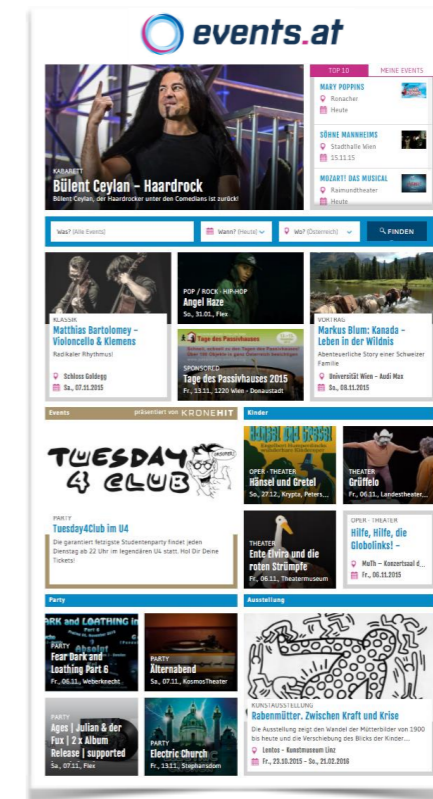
events.at

KABARETT
Bülent Ceylan – Haardrock
Bülent Ceylan, der Haardrocker unter den Comedians ist zurück!

TOP 10 | MEINE EVENTS

MARY POPPINS
Ronacher
Heute

SÖHNE MANNHEIMS
Stadthalle Wien
15.11.15

MOZART! DAS MUSICAL
Raimundtheater
Heute

Was? (Alle Events) | Wann? (Heute) | Wo? (Österreich) | FINDEN

KLASSIK
Matthias Bartolomey – Violoncello & Klemens
Radikaler Rhythmus!
Schloss Goldegg
Sa., 07.11.2015

POP / ROCK · HIP-HOP
Angel Haze
So., 31.01., Flex

Tage des Passivhauses
SPONSORED
Tage des Passivhauses 2015
Fr., 13.11., 1220 Wien - Donaustadt

VORTRAG
Markus Blum: Kanada – Leben in der Wildnis
Abenteuerliche Story einer Schweizer Familie
Universität Wien - Audi Max
So., 08.11.2015

Events präsentiert von KRONEHIT

TUESDAY 4 CLUB

PARTY
Tuesday4Club im U4
Die garantiert fetzigste Studentenparty findet jeden Dienstag ab 22 Uhr im legendären U4 statt. Hol Dir Deine Tickets!

Kinder

OPER · THEATER
Hänsel und Gretel
So., 27.12., Krypta, Peters...

THEATER
Grüffelo
Fr., 06.11., Landestheater...

THEATER
Ente Elvira und die roten Strümpfe
Fr., 06.11., Theatermuseum

OPER · THEATER
Hilfe, Hilfe, die Globolinks! –
MuTh – Konzertsaal d...
Fr., 06.11.2015

Party

PARTY
Fear Dark and Loathing Part 6
Fr., 06.11., Weberknecht

PARTY
Alternabend
Sa., 07.11., KosmosTheater

PARTY
Ages | Julian & der Fux | 2 x Album Release | supported
Sa., 07.11., Flex

PARTY
Electric Church
Fr., 13.11., Stephansdom

Ausstellung

KUNSTAUSSTELLUNG
Rabenmütter. Zwischen Kraft und Krise
Die Ausstellung zeigt den Wandel der Mütterbilder von 1900 bis heute und die Verschiebung des Blicks der Kinder...
Lentos - Kunstmuseum Linz
Fr., 23.10.2015 – So., 28.02.2016